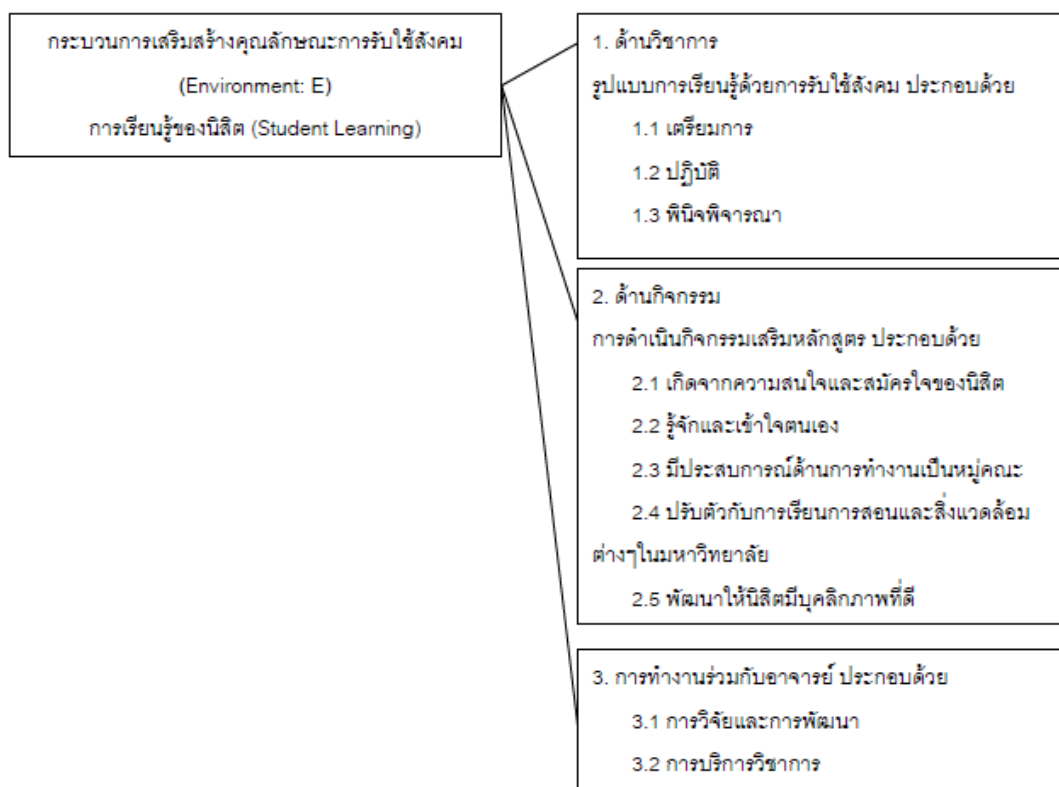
กระบวนการเสริมสร้างคุณลักษณะการรับใช้สังคม

(Environment: E)

การเรียนรู้ของนิสิต (Student Learning)

1. ด้านวิชาการ

รูปแบบการเรียนรู้ด้วยการรับใช้สังคม ประกอบด้วย

1.1 เตรียมการ

1.2 ปฏิบัติ

1.3 พินิจพิจารณา

2. ด้านกิจกรรม

การดำเนินกิจกรรมเสริมหลักสูตร ประกอบด้วย

2.1 เกิดจากความสนใจและสมัครใจของนิสิต

2.2 รู้จักและเข้าใจตนเอง

2.3 มีประสบการณ์ด้านการทำงานเป็นหมู่คณะ

2.4 ปรับตัวกับการเรียนการสอนและสิ่งแวดล้อมต่างๆในมหาวิทยาลัย

2.5 พัฒนาให้นิสิตมีบุคลิกภาพที่ดี

3. การทำงานร่วมกับอาจารย์ ประกอบด้วย

3.1 การวิจัยและการพัฒนา

3.2 การบริการวิชาการ